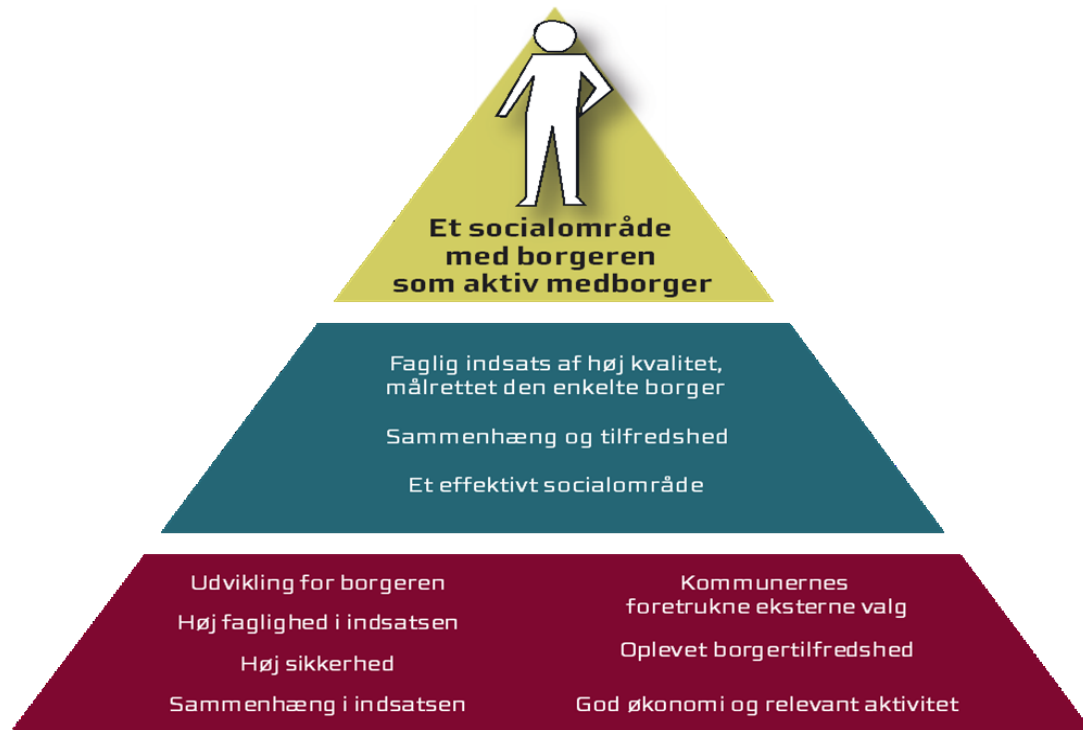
Et socialområde med borgeren som aktiv medborger

Faglig indsats af høj kvalitet, målrettet den enkelte borger

Sammenhæng og tilfredshed

Et effektivt socialområde

Udvikling for borgeren

Høj faglighed i indsatsen

Høj sikkerhed

Sammenhæng i indsatsen

Kommunernes foretrukne eksterne valg

Oplevet borgertilfredshed

God økonomi og relevant aktivitet